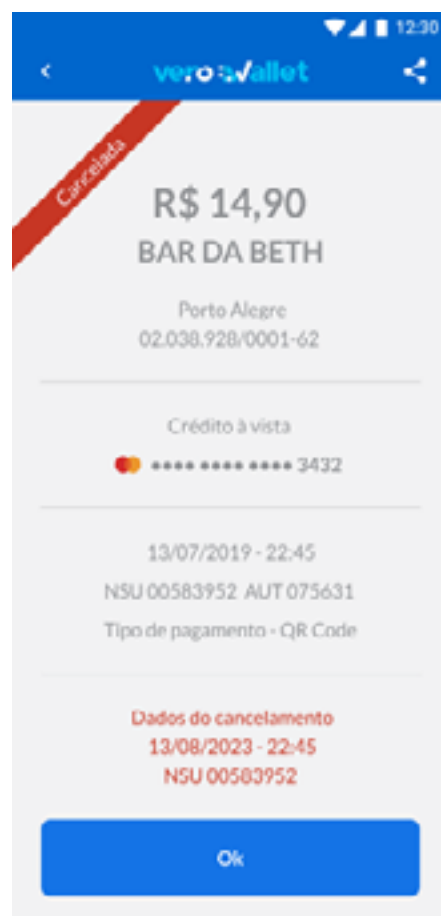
12:30

verowallet

Cancelada

R$ 14,90
BAR DA BETH

Porto Alegre
02.038.928/0001-62

Crédito à vista
•••• •••• •••• 3432

13/07/2019 - 22:45
NSU 00583952 AUT 075631
Tipo de pagamento - QR Code

Dados do cancelamento
13/08/2023 - 22:45
NSU 00583952

Ok